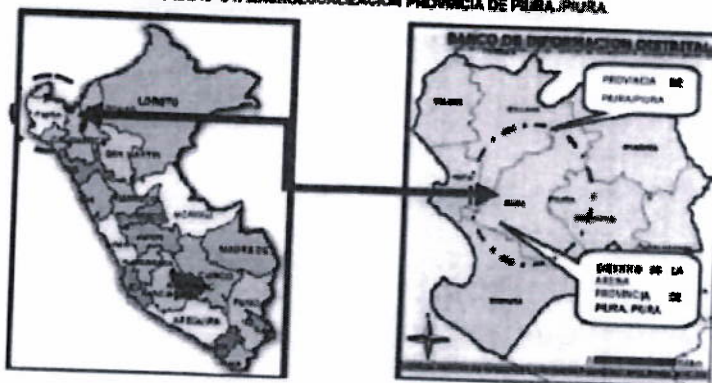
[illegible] MACROLOCALIZACION PROVINCIA DE PIURA, PIURA

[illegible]

LORETO

SAN MARTIN

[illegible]

MADRE DE DIOS

CUSCO

AREQUIPA

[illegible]

BANCO DE INFORMACION DISTRITAL

PROVINCIA DE PIURA,PIURA

DISTRITO DE LA ARENA PROVINCIA DE PIURA, PIURA

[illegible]